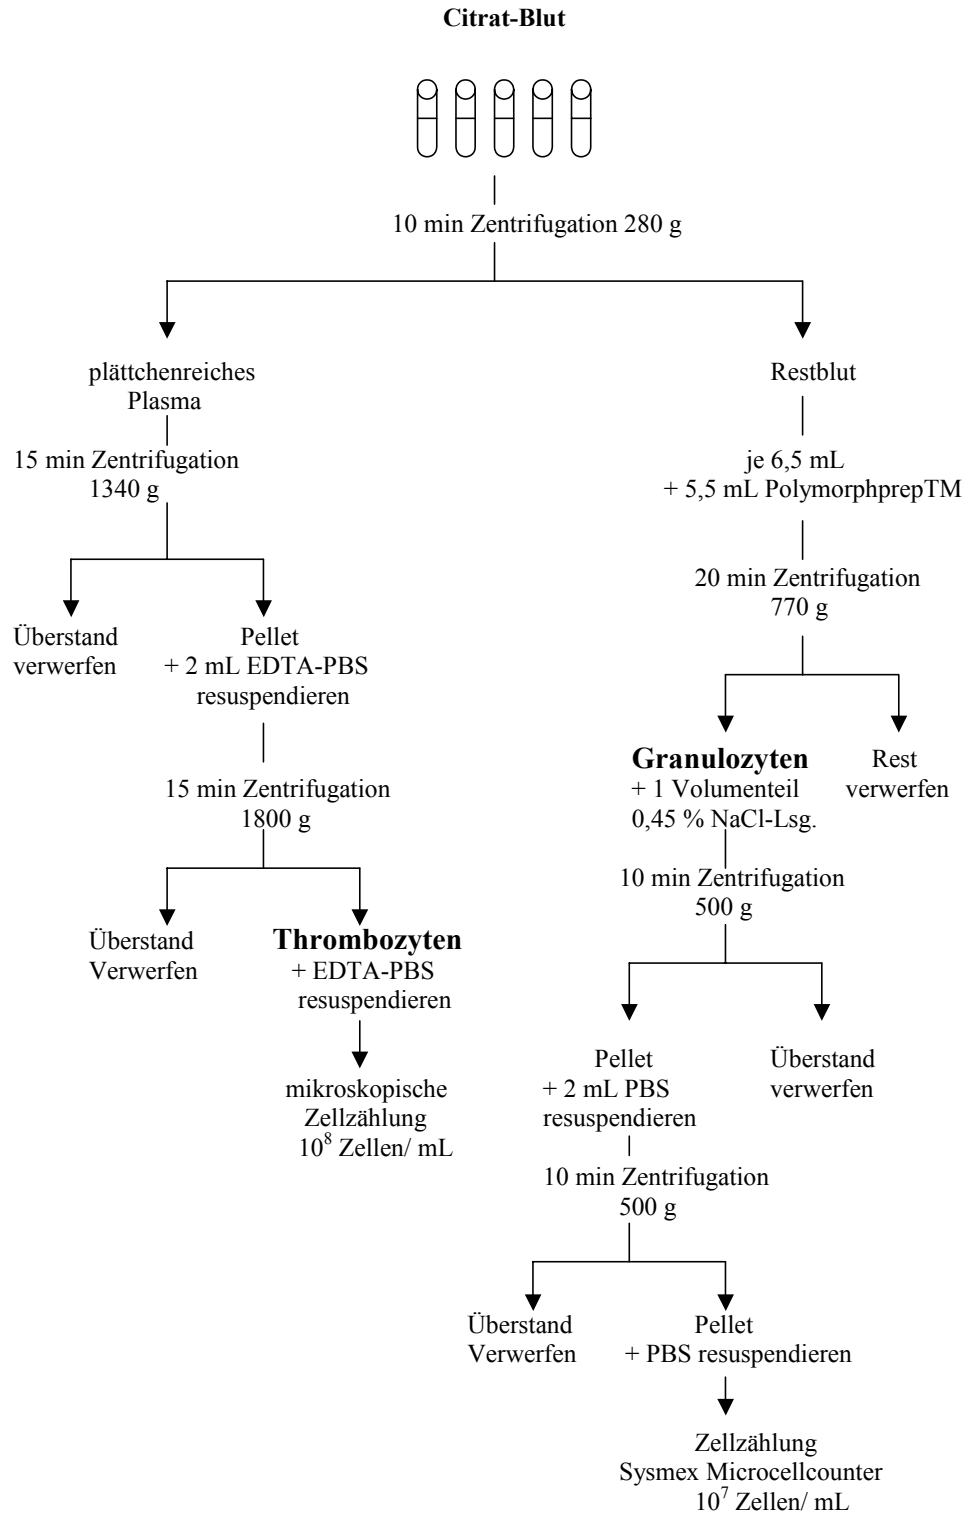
Citrat-Blut

10 min Zentrifugation 280 g

plättchenreiches Plasma

15 min Zentrifugation 1340 g

Überstand verwerfen

Pellet + 2 mL EDTA-PBS resuspendieren

15 min Zentrifugation 1800 g

Überstand Verwerfen

Thrombozyten + EDTA-PBS resuspendieren

mikroskopische Zellzählung $10^8$ Zellen/ mL

Restblut

je 6,5 mL + 5,5 mL PolymorphprepTM

20 min Zentrifugation 770 g

Granulozyten + 1 Volumenteil 0,45 % NaCl-Lsg.

Rest verwerfen

10 min Zentrifugation 500 g

Pellet + 2 mL PBS resuspendieren

Überstand verwerfen

10 min Zentrifugation 500 g

Überstand Verwerfen

Pellet + PBS resuspendieren

Zellzählung Sysmex Microcellcounter $10^7$ Zellen/ mL